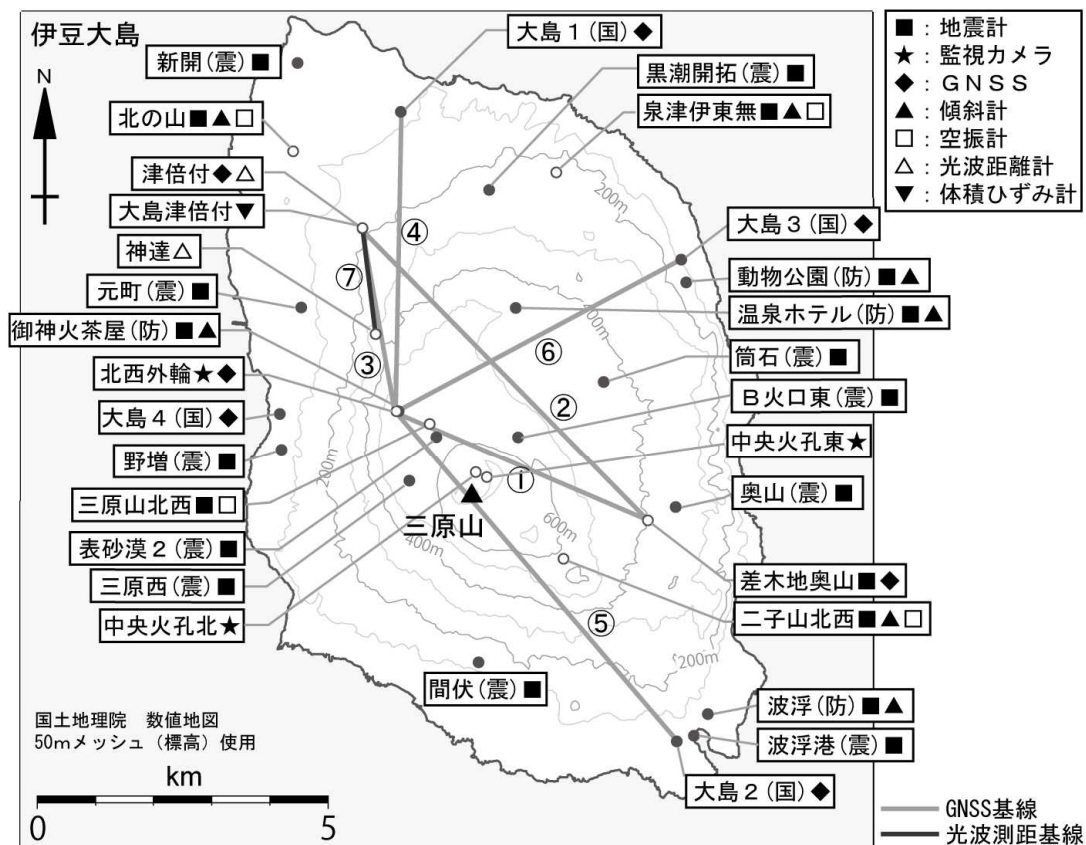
伊豆大島

N

新開（震）■
北の山■▲□
津倍付◆△
大島津倍付▼
神達△
元町（震）■
御神火茶屋（防）■▲
北西外輪★◆
大島４（国）◆
野増（震）■
三原山北西■□
表砂漠２（震）■
三原西（震）■
中央火孔北★

大島１（国）◆
黒潮開拓（震）■
泉津伊東無■▲□

■：地震計
★：監視カメラ
◆：ＧＮＳＳ
▲：傾斜計
□：空振計
△：光波距離計
▼：体積ひずみ計

大島３（国）◆
動物公園（防）■▲
温泉ホテル（防）■▲
筒石（震）■
Ｂ火口東（震）■
中央火孔東★
奥山（震）■
差木地奥山■◆
二子山北西■▲□

①
②
③
④
⑤
⑥
⑦

200m
400m
600m
200m
200m
200m

三原山

間伏（震）■
波浮（防）■▲
波浮港（震）■
大島２（国）◆

国土地理院　数値地図
50mメッシュ（標高）使用

km
0
5

GNSS基線
光波測距基線